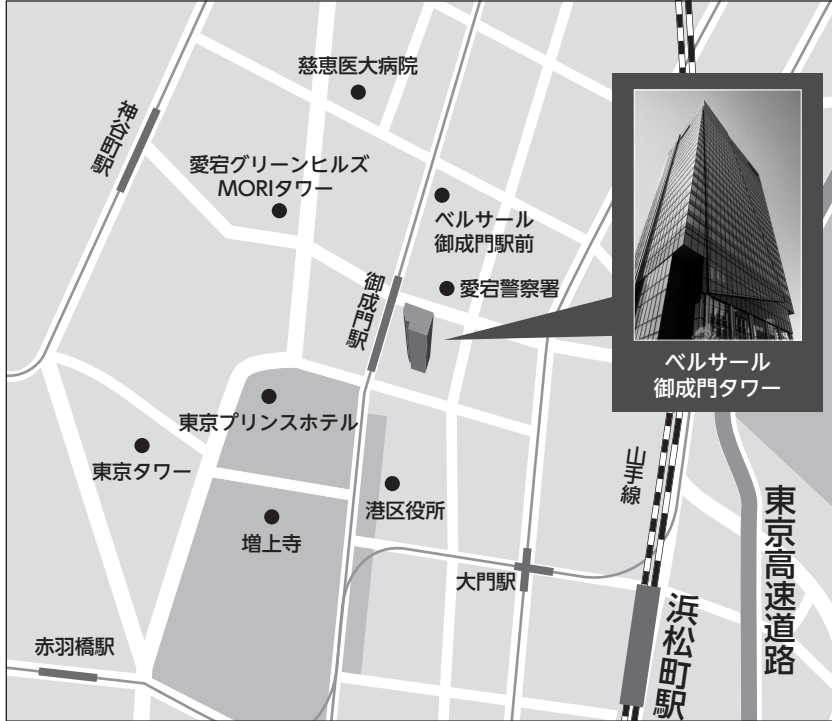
慈恵医大病院

神谷町駅

愛宕グリーンヒルズ
MORIタワー

ベルサール
御成門駅前

御成門駅

愛宕警察署

ベルサール
御成門タワー

東京プリンスホテル

東京タワー

港区役所

山手線

増上寺

東京高速道路

大門駅

浜松町駅

赤羽橋駅